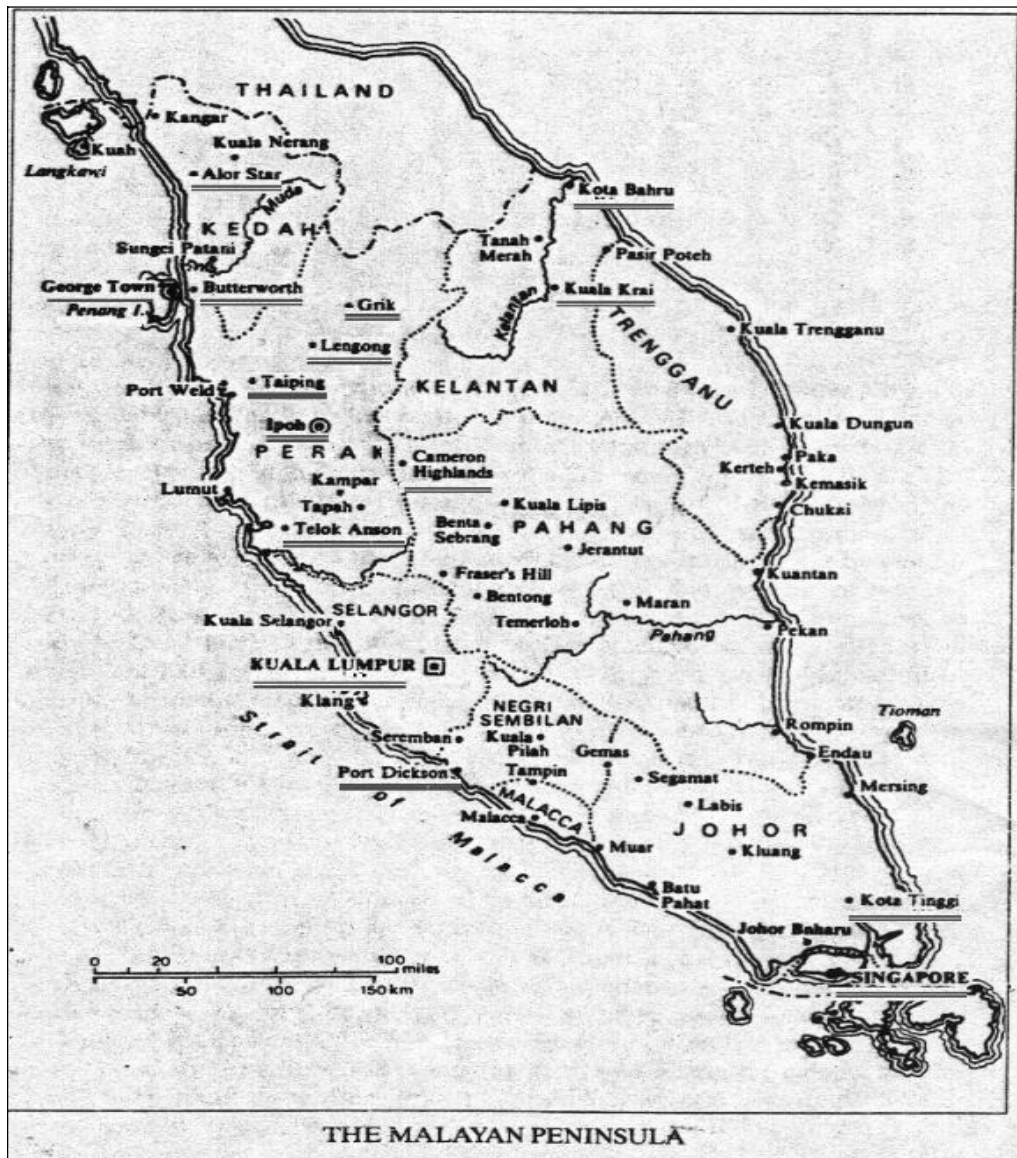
THAILAND

Kangar
Kuah
Langkawi
Kuala Nerang
Alor Star
Muda
KEDAH
Sungei Patani
George Town
Penang I.
Butterworth
Grik
Lengong
Port Weld
Taiping
Ipoh
PERAK
Kampar
Tapah
Lumut
Telok Anson
Kota Bahru
Tanah Merah
Pasir Poteh
Kuala Krai
Kelantan
TRENGGANU
Kuala Trengganu
KELANTAN
Cameron Highlands
Kuala Dungun
Paka
Kerteh
Kemasik
Chukai
Kuala Lipis
Benta Sebrang
PAHANG
Jerantut
Fraser's Hill
Bentong
Kuantan
Maran
Temerloh
Pahang
Pekan
SELANGOR
Kuala Selangor
KUALA LUMPUR
Klang
Strait of Malacca
NEGRI SEMBILAN
Seremban
Kuala Pilah
Gemas
Tampin
Port Dickson
MALACCA
Malacca
Rompin
Tioman
Endau
Segamat
Mersing
Labis
JOHOR
Muar
Kluang
Batu Pahat
Kota Tinggi
Johor Baharu
SINGAPORE

0 20 100 miles
50 100 150 km

THE MALAYAN PENINSULA